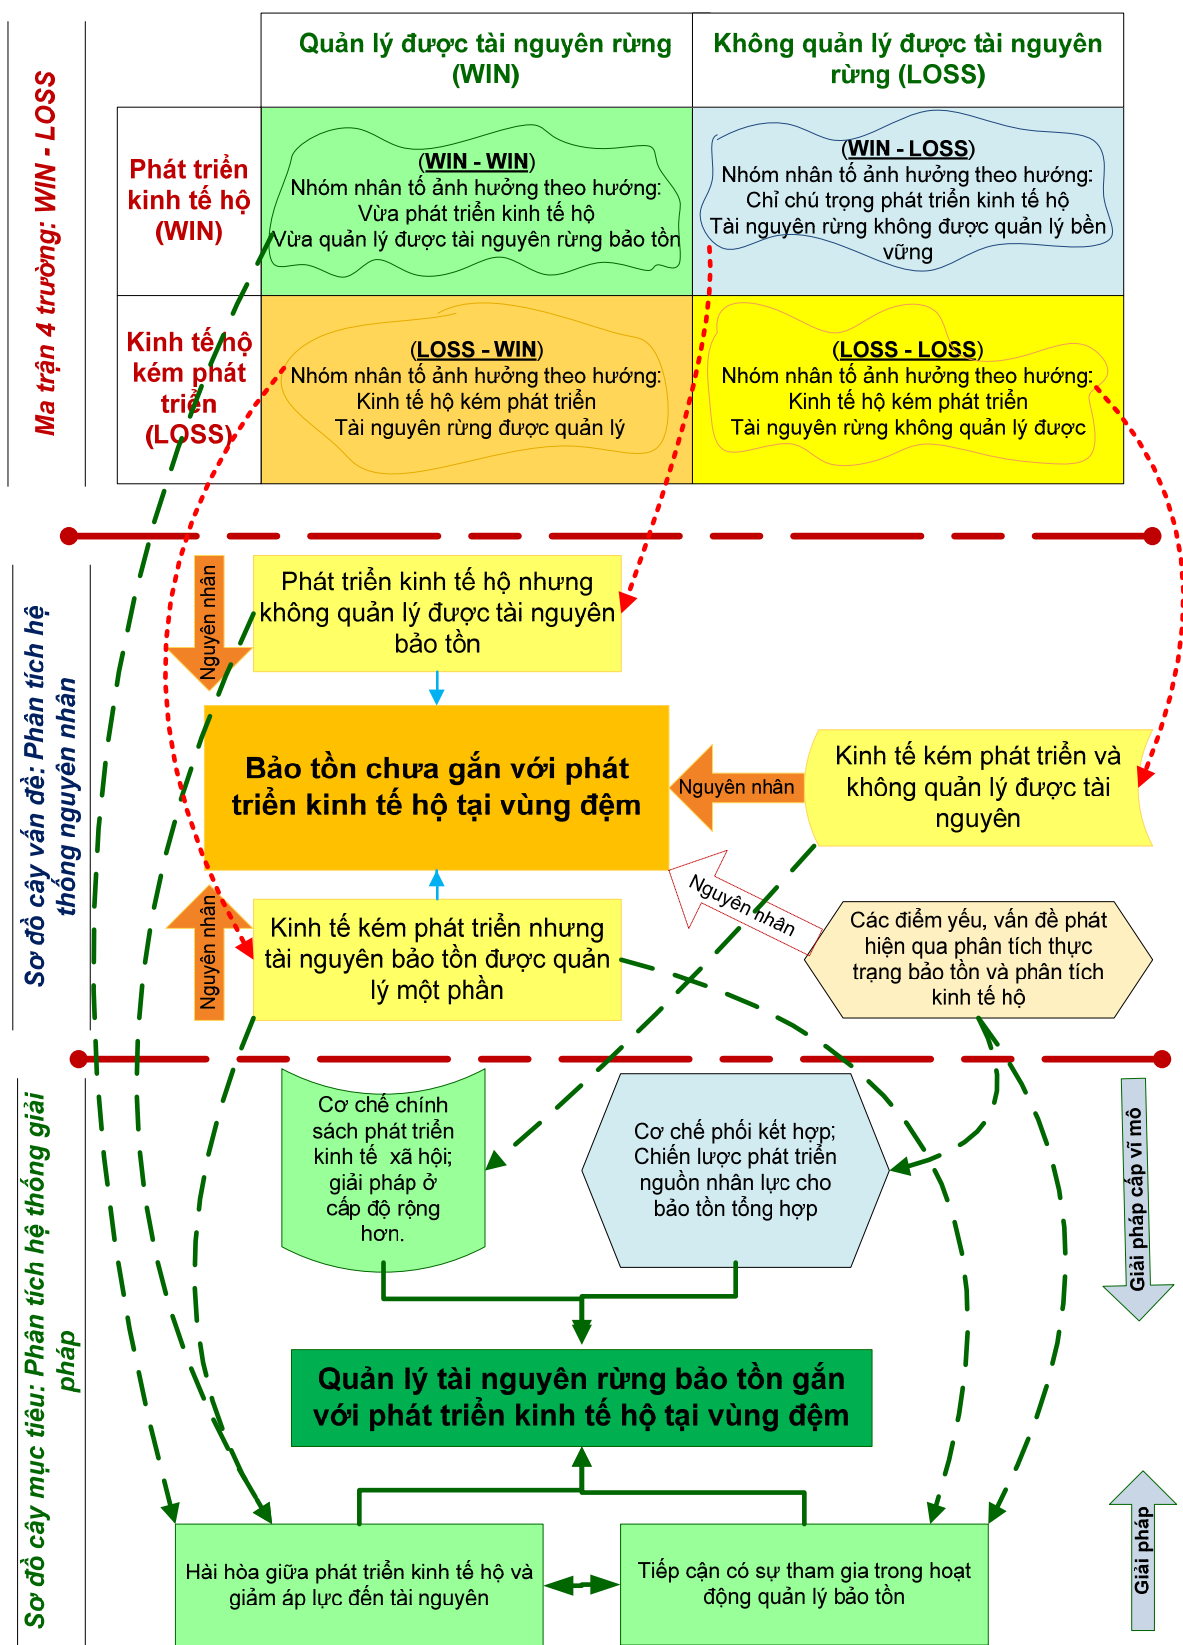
Ma trận 4 trường: WIN - LOSS

| | Quản lý được tài nguyên rừng (WIN) | Không quản lý được tài nguyên rừng (LOSS) |
|---|---|---|
| Phát triển kinh tế hộ (WIN) | (WIN - WIN) Nhóm nhân tố ảnh hưởng theo hướng: Vừa phát triển kinh tế hộ Vừa quản lý được tài nguyên rừng bảo tồn | (WIN - LOSS) Nhóm nhân tố ảnh hưởng theo hướng: Chỉ chú trọng phát triển kinh tế hộ Tài nguyên rừng không được quản lý bền vững |
| Kinh tế hộ kém phát triển (LOSS) | (LOSS - WIN) Nhóm nhân tố ảnh hưởng theo hướng: Kinh tế hộ kém phát triển Tài nguyên rừng được quản lý | (LOSS - LOSS) Nhóm nhân tố ảnh hưởng theo hướng: Kinh tế hộ kém phát triển Tài nguyên rừng không quản lý được |

Sơ đồ cây vấn đề: Phân tích hệ thống nguyên nhân

Nguyên nhân

Phát triển kinh tế hộ nhưng không quản lý được tài nguyên bảo tồn

Bảo tồn chưa gắn với phát triển kinh tế hộ tại vùng đệm

Nguyên nhân

Kinh tế kém phát triển và không quản lý được tài nguyên

Nguyên nhân

Nguyên nhân

Kinh tế kém phát triển nhưng tài nguyên bảo tồn được quản lý một phần

Các điểm yếu, vấn đề phát hiện qua phân tích thực trạng bảo tồn và phân tích kinh tế hộ

Sơ đồ cây mục tiêu: Phân tích hệ thống giải pháp

Cơ chế chính sách phát triển kinh tế xã hội; giải pháp ở cấp độ rộng hơn.

Cơ chế phối kết hợp; Chiến lược phát triển nguồn nhân lực cho bảo tồn tổng hợp

Giải pháp cấp vĩ mô

Quản lý tài nguyên rừng bảo tồn gắn với phát triển kinh tế hộ tại vùng đệm

Hài hòa giữa phát triển kinh tế hộ và giảm áp lực đến tài nguyên

Tiếp cận có sự tham gia trong hoạt động quản lý bảo tồn

Giải pháp